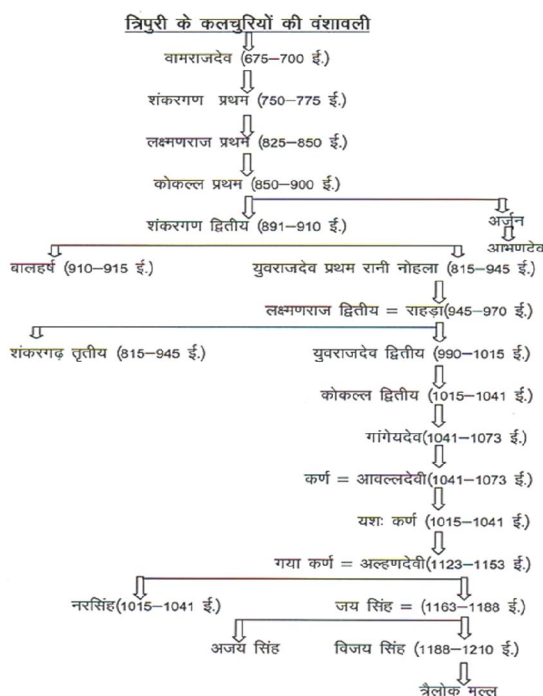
त्रिपुरी के कलचुरियों की वंशावली

वामराजदेव (675–700 ई.)

शंकरगण प्रथम (750–775 ई.)

लक्ष्मणराज प्रथम (825–850 ई.)

कोकल्ल प्रथम (850–900 ई.)

शंकरगण द्वितीय (891–910 ई.)

अर्जुन

आभणदेव

बालहर्ष (910–915 ई.)

युवराजदेव प्रथम रानी नोहला (815–945 ई.)

लक्ष्मणराज द्वितीय = राहड़ा(945–970 ई.)

शंकरगढ़ तृतीय (815–945 ई.)

युवराजदेव द्वितीय (990–1015 ई.)

कोकल्ल द्वितीय (1015–1041 ई.)

गांगेयदेव(1041–1073 ई.)

कर्ण = आवल्लदेवी(1041–1073 ई.)

यशः कर्ण (1015–1041 ई.)

गया कर्ण = अल्हणदेवी(1123–1153 ई.)

नरसिंह(1015–1041 ई.)

जय सिंह = (1163–1188 ई.)

अजय सिंह

विजय सिंह (1188–1210 ई.)

त्रैलोक मल्ल